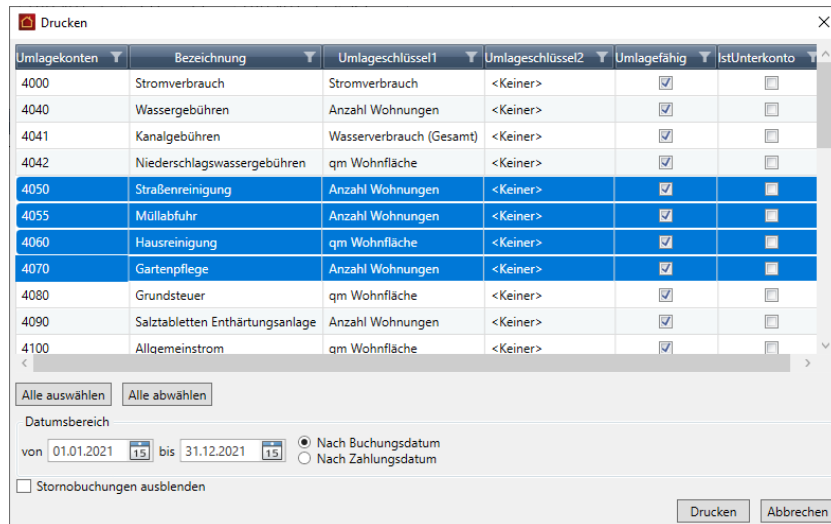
Drucken

| Umlagekonten | Bezeichnung | Umlageschlüssel1 | Umlageschlüssel2 | Umlagefähig | IstUnterkonto |
|---|---|---|---|---|---|
| 4000 | Stromverbrauch | Stromverbrauch | <Keiner> | ☑ | ☐ |
| 4040 | Wassergebühren | Anzahl Wohnungen | <Keiner> | ☑ | ☐ |
| 4041 | Kanalgebühren | Wasserverbrauch (Gesamt) | <Keiner> | ☑ | ☐ |
| 4042 | Niederschlagswassergebühren | qm Wohnfläche | <Keiner> | ☑ | ☐ |
| 4050 | Straßenreinigung | Anzahl Wohnungen | <Keiner> | ☑ | ☐ |
| 4055 | Müllabfuhr | Anzahl Wohnungen | <Keiner> | ☑ | ☐ |
| 4060 | Hausreinigung | qm Wohnfläche | <Keiner> | ☑ | ☐ |
| 4070 | Gartenpflege | Anzahl Wohnungen | <Keiner> | ☑ | ☐ |
| 4080 | Grundsteuer | qm Wohnfläche | <Keiner> | ☑ | ☐ |
| 4090 | Salztabletten Enthärtungsanlage | Anzahl Wohnungen | <Keiner> | ☑ | ☐ |
| 4100 | Allgemeinstrom | qm Wohnfläche | <Keiner> | ☑ | ☐ |

Alle auswählen    Alle abwählen

Datumsbereich

von 01.01.2021 15 bis 31.12.2021 15

Nach Buchungsdatum
Nach Zahlungsdatum

Stornobuchungen ausblenden

Drucken    Abbrechen